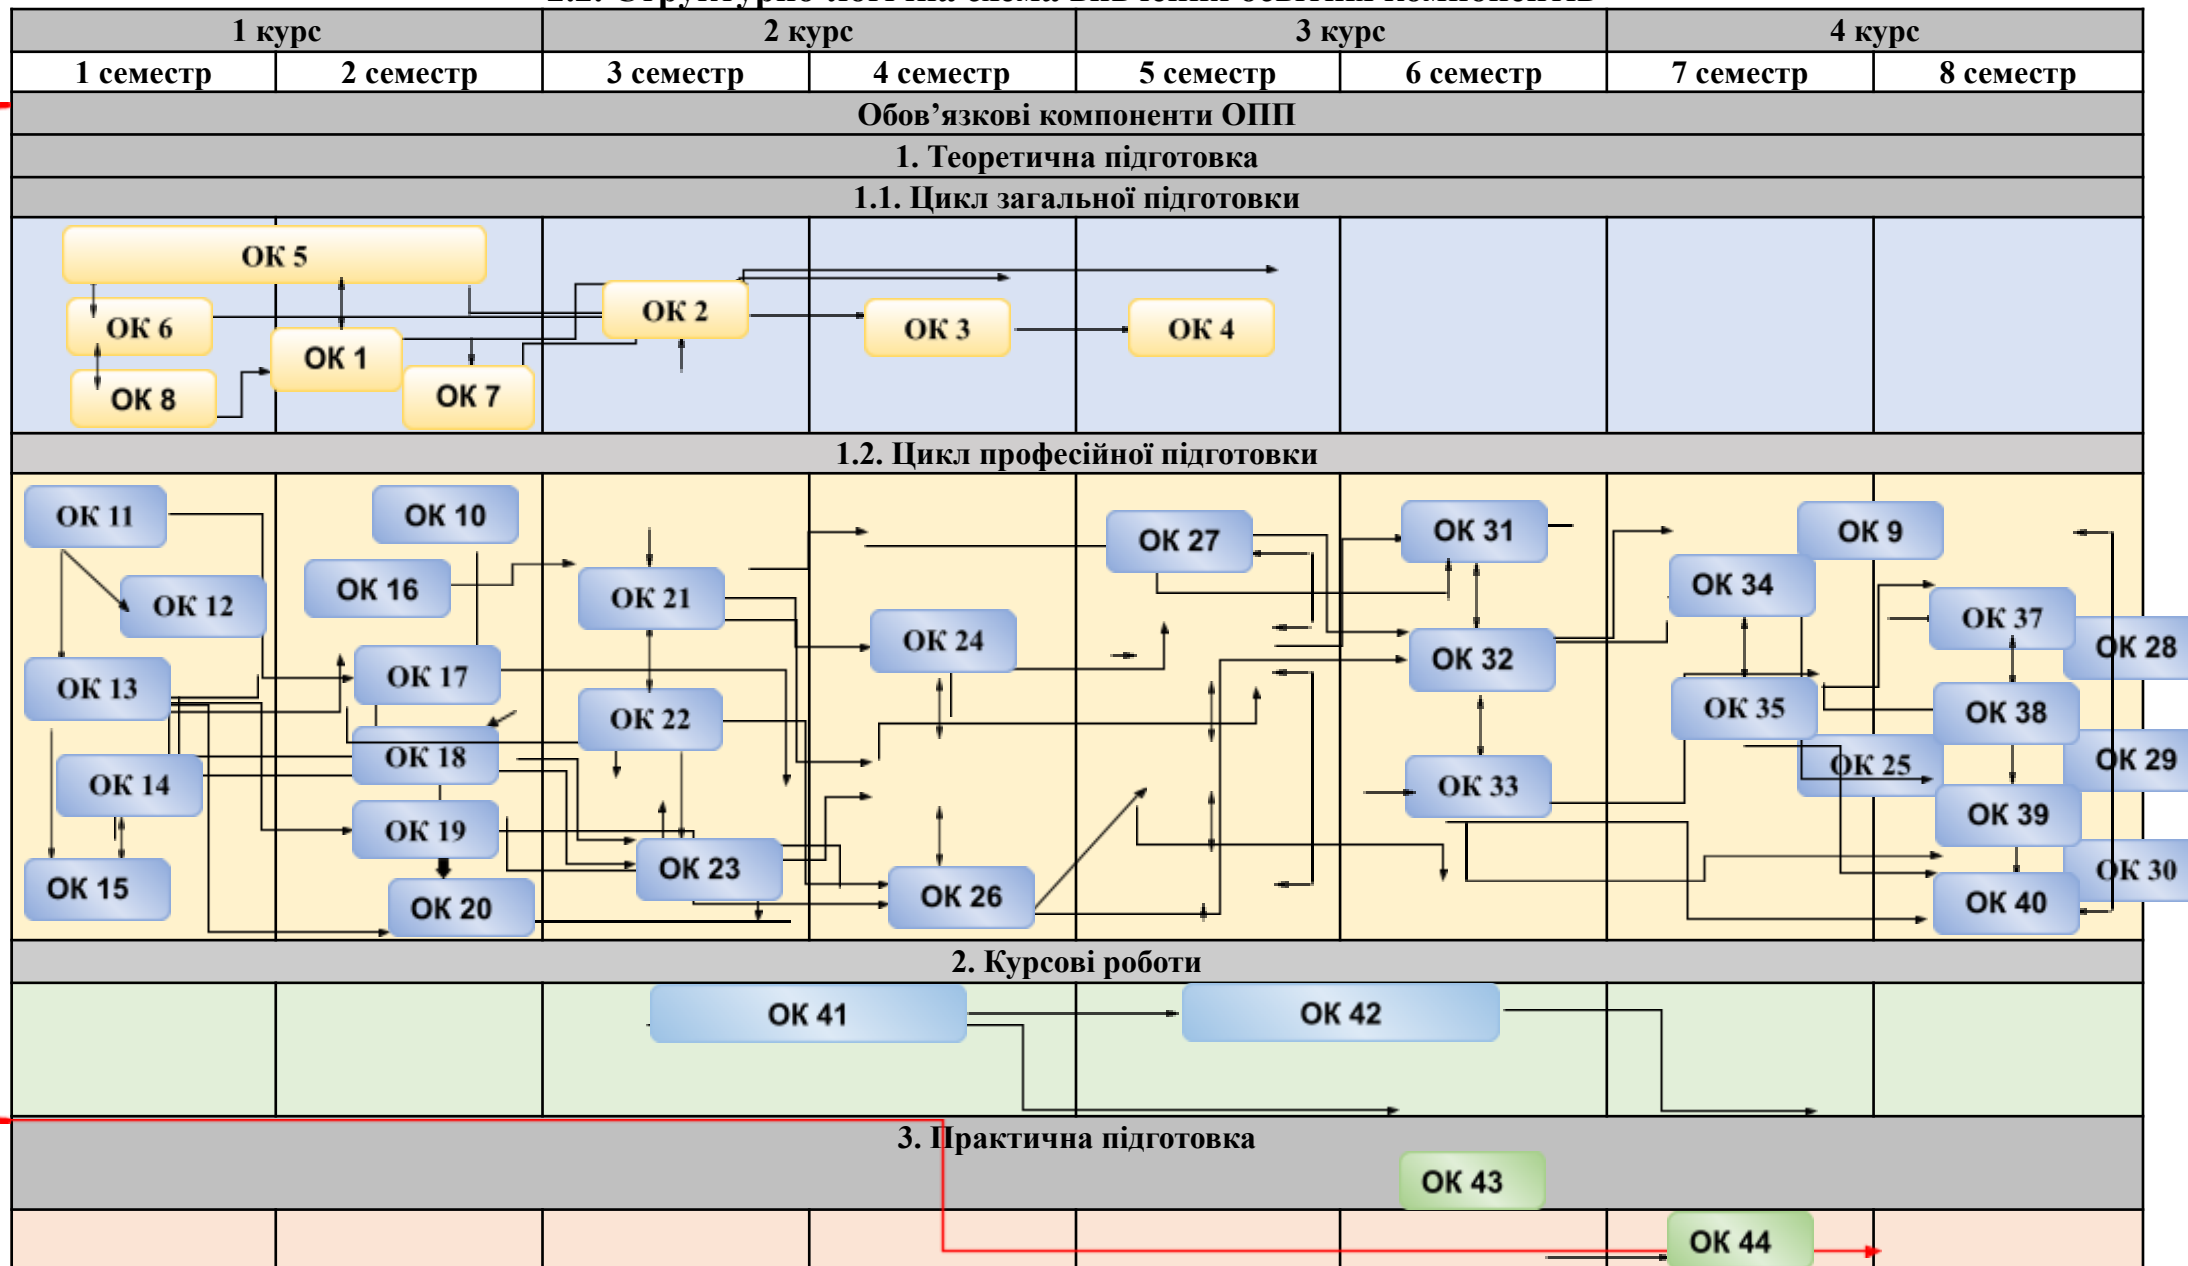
| 1 курс | | 2 курс | | 3 курс | | 4 курс | |
|---|---|---|---|---|---|---|---|
| 1 семестр | 2 семестр | 3 семестр | 4 семестр | 5 семестр | 6 семестр | 7 семестр | 8 семестр |

Обов'язкові компоненти ОПП

1. Теоретична підготовка

1.1. Цикл загальної підготовки

ОК 5
ОК 6
ОК 1
ОК 8
ОК 7
ОК 2
ОК 3
ОК 4

1.2. Цикл професійної підготовки

ОК 11
ОК 10
ОК 12
ОК 16
ОК 13
ОК 17
ОК 18
ОК 14
ОК 19
ОК 15
ОК 20
ОК 21
ОК 22
ОК 23
ОК 24
ОК 26
ОК 27
ОК 31
ОК 32
ОК 33
ОК 34
ОК 9
ОК 35
ОК 37
ОК 28
ОК 38
ОК 25
ОК 29
ОК 39
ОК 30
ОК 40

2. Курсові роботи

ОК 41
ОК 42

3. Практична підготовка

ОК 43
ОК 44